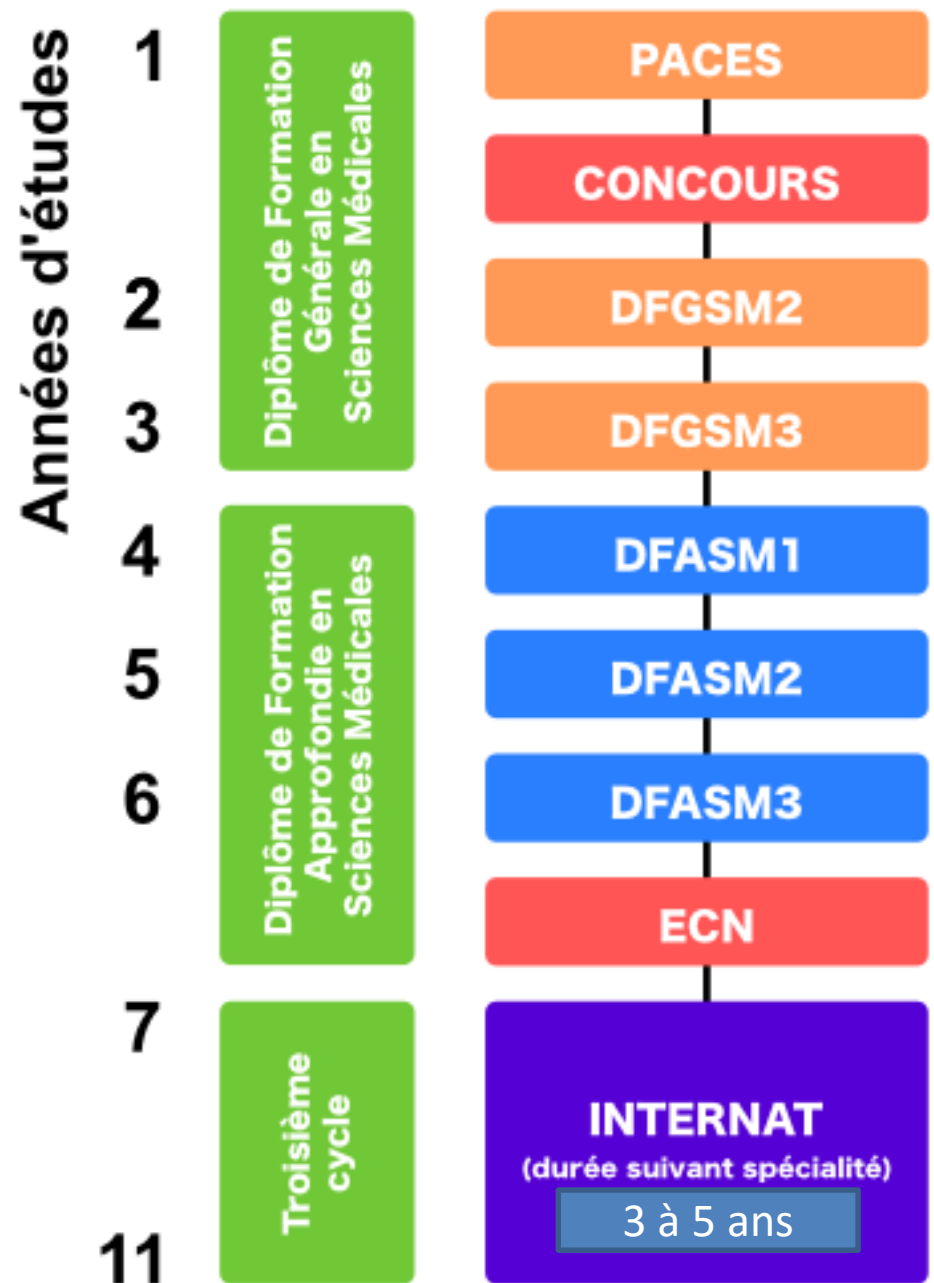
Années d'études

1
2
3
4
5
6
7
11

Diplôme de Formation Générale en Sciences Médicales

Diplôme de Formation Approfondie en Sciences Médicales

Troisième cycle

PACES

CONCOURS

DFGSM2

DFGSM3

DFASM1

DFASM2

DFASM3

ECN

INTERNAT
(durée suivant spécialité)
3 à 5 ans